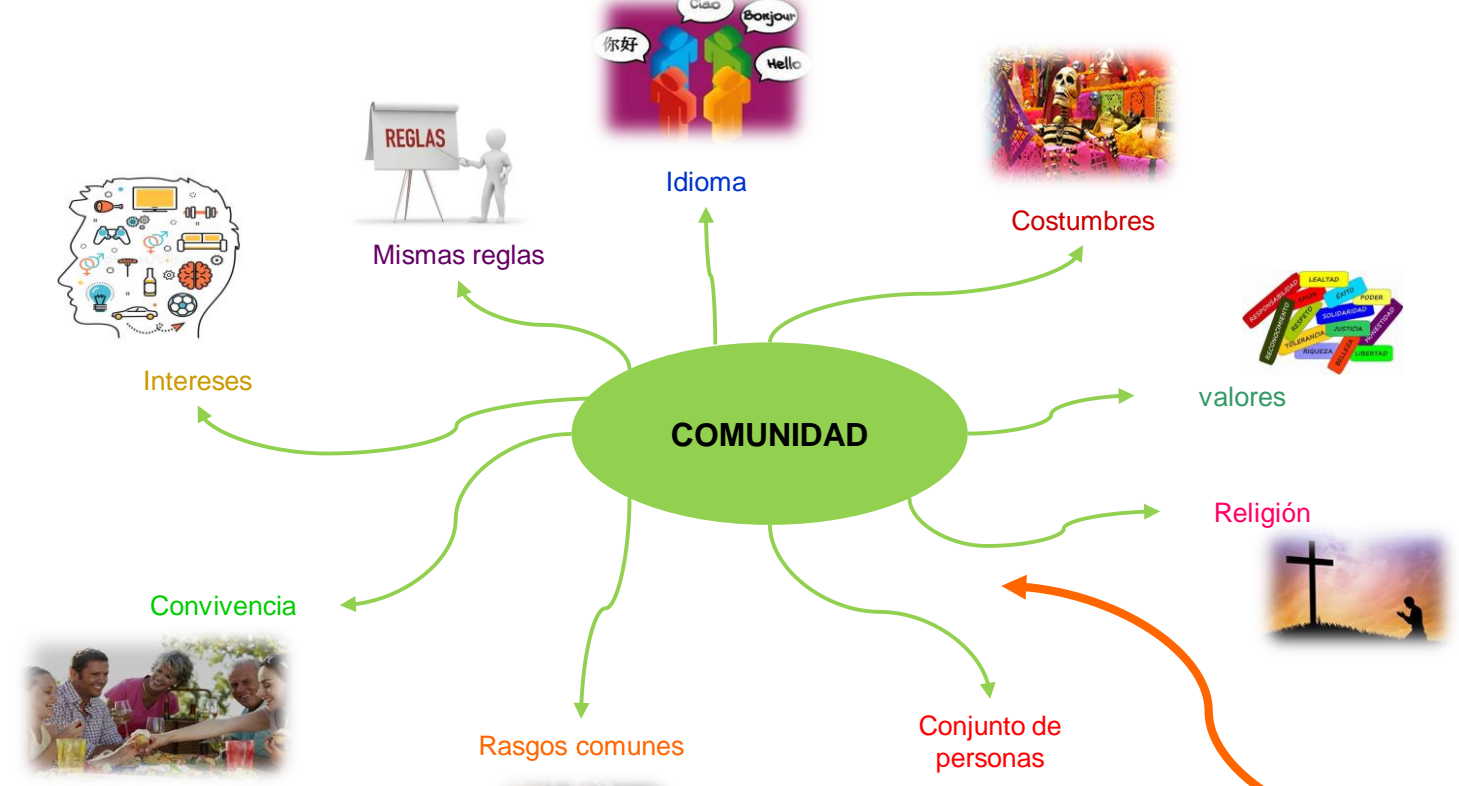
Ciao
Bonjour
你好
Hello
Idioma

REGLAS
Mismas reglas

Costumbres

Intereses

LEALTAD
RESPONSABILIDAD
AMOR
ÉXITO
PODER
RECONOCIMIENTO
RESPETO
SOLIDARIDAD
TOLERANCIA
JUSTICIA
HONESTIDAD
RIQUEZA
BELLEZA
LIBERTAD
valores

COMUNIDAD

Religión

Convivencia

Rasgos comunes

Conjunto de personas